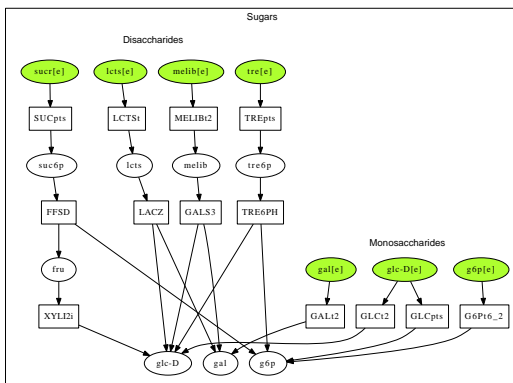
Sugars

Disaccharides

sucr[e]

lcts[e]

melib[e]

tre[e]

SUCpts

LCTSt

MELIBt2

TREpts

suc6p

lcts

melib

tre6p

FFSD

LACZ

GALS3

TRE6PH

Monosaccharides

fru

gal[e]

glc-D[e]

g6p[e]

XYLI2i

GALt2

GLCt2

GLCpts

G6Pt6_2

glc-D

gal

g6p